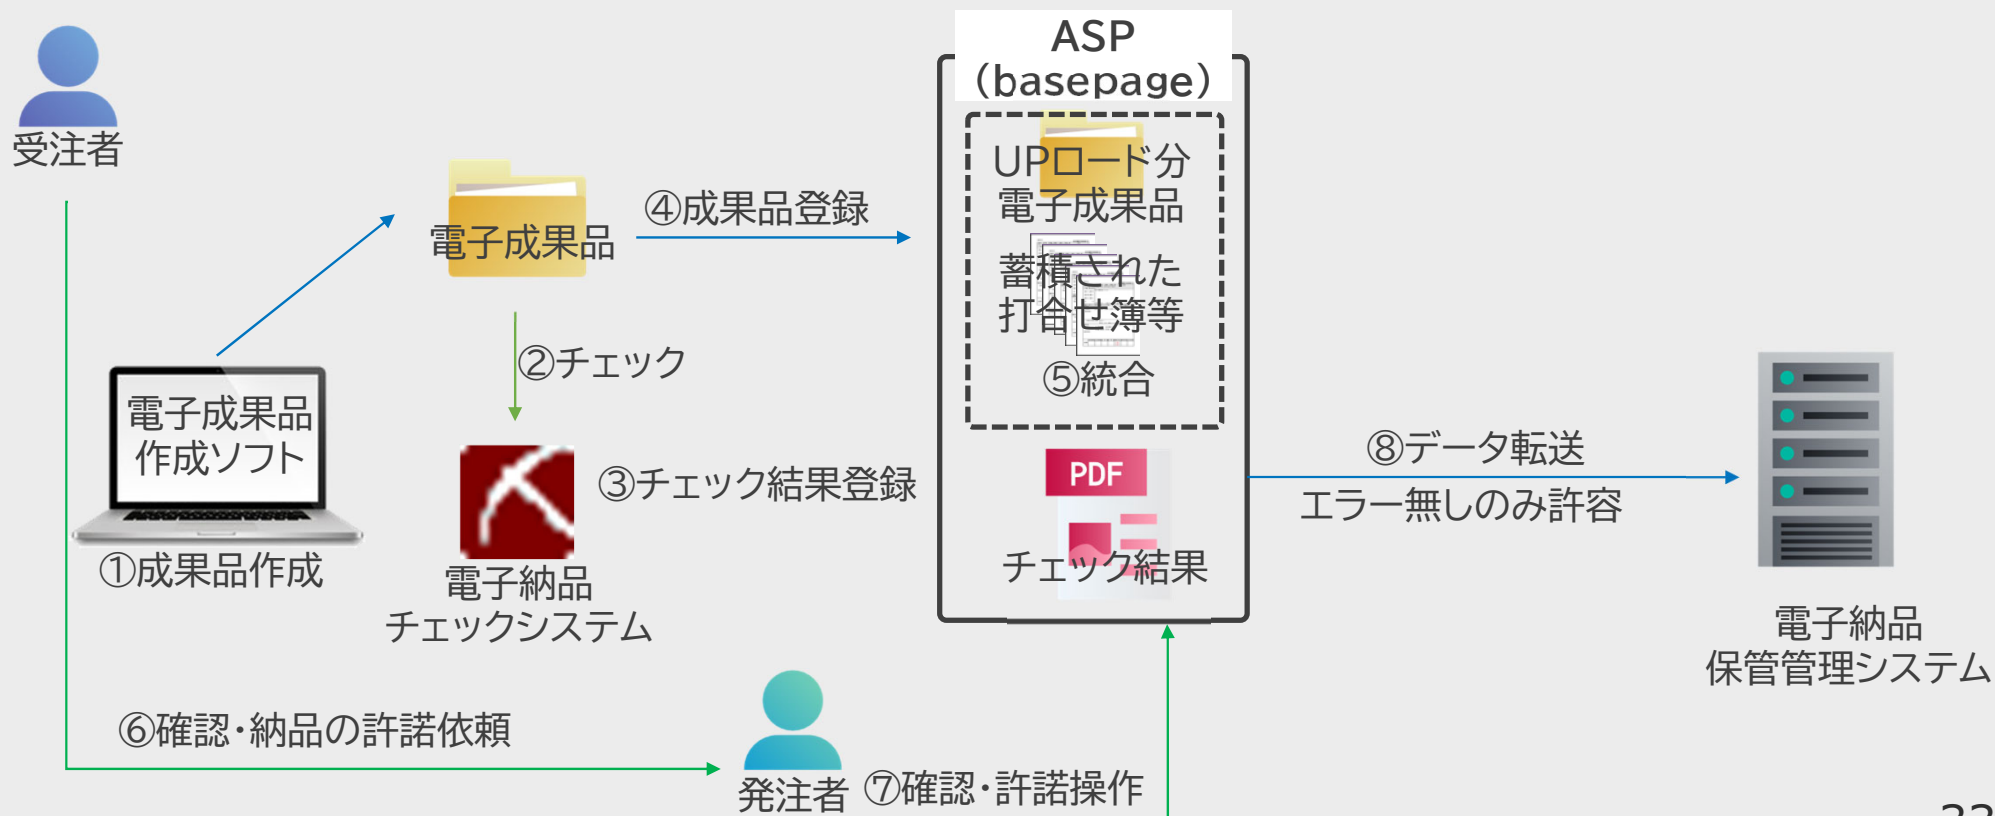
受注者

電子成果品

④成果品登録

ASP
(basepage)

UPロード分
電子成果品

蓄積された
打合せ簿等

⑤統合

②チェック

電子成果品
作成ソフト

①成果品作成

③チェック結果登録

電子納品
チェックシステム

PDF

チェック結果

⑧データ転送

エラー無しのみ許容

電子納品
保管管理システム

⑥確認・納品の許諾依頼

発注者

⑦確認・許諾操作

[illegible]